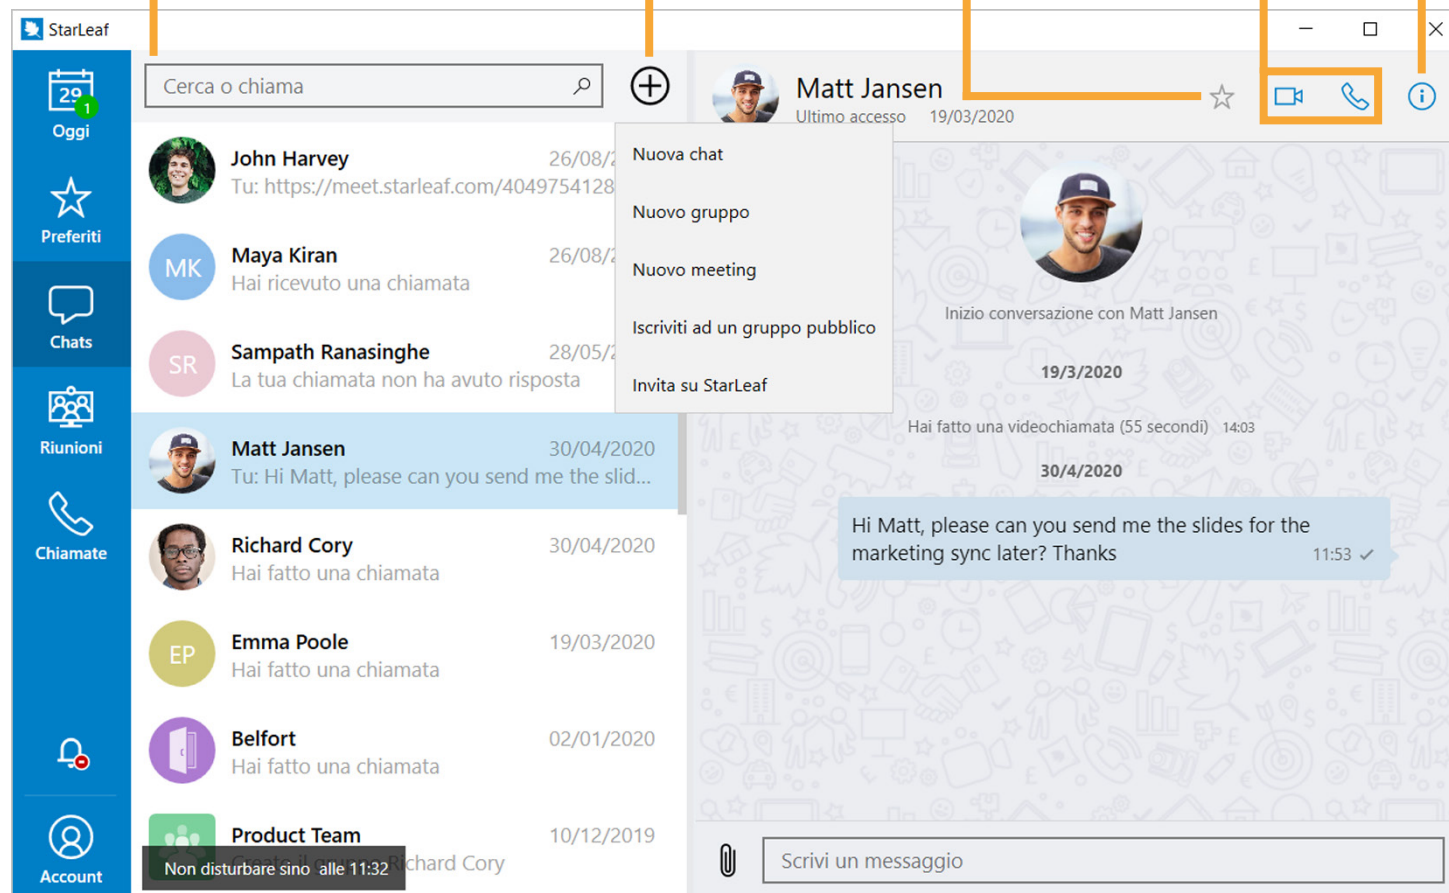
StarLeaf

29
1
Oggi

Preferiti

Chats

Riunioni

Chiamate

Account

Cerca o chiama

John Harvey 26/08/
Tu: https://meet.starleaf.com/4049754128

MK Maya Kiran 26/08/
Hai ricevuto una chiamata

SR Sampath Ranasinghe 28/05/
La tua chiamata non ha avuto risposta

Matt Jansen 30/04/2020
Tu: Hi Matt, please can you send me the slid...

Richard Cory 30/04/2020
Hai fatto una chiamata

EP Emma Poole 19/03/2020
Hai fatto una chiamata

Belfort 02/01/2020
Hai fatto una chiamata

Product Team 10/12/2019
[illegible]ichard Cory

Non disturbare sino alle 11:32

Nuova chat
Nuovo gruppo
Nuovo meeting
Iscriviti ad un gruppo pubblico
Invita su StarLeaf

Matt Jansen
Ultimo accesso 19/03/2020

Inizio conversazione con Matt Jansen

19/3/2020

Hai fatto una videochiamata (55 secondi) 14:03

30/4/2020

Hi Matt, please can you send me the slides for the marketing sync later? Thanks 11:53

Scrivi un messaggio